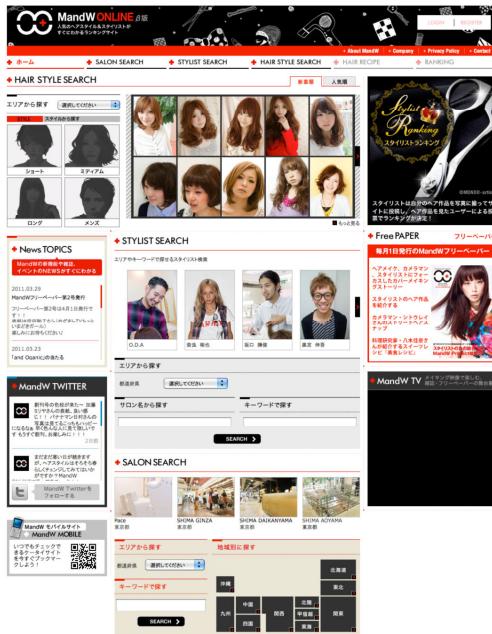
MandW ONLINE β版
人気のヘアスタイル＆スタイリストがすぐにわかるランキングサイト

LOGIN | REGISTER

• About MandW • Company • Privacy Policy • Contact

ホーム | SALON SEARCH | STYLIST SEARCH | HAIR STYLE SEARCH | HAIR RECIPE | RANKING

HAIR STYLE SEARCH

新着順 | 人気順

エリアから探す 選択してください

スタイルから探す

ショート | ミディアム
ロング | メンズ

もっと見る

Stylist Ranking
スタイリストランキング

スタイリストは自分のヘア作品を写真に撮ってサイトに投稿し、ヘア作品を見たユーザーによる投票でランキングが決定！

News TOPICS

MandW掲載店の新着情報や新規店、イベントのNEWSがすぐにわかる

2011.03.29
MandWフリーペーパー第2号発行
フリーペーパー第2号(4月1日発行予定)

2011.03.23
「and Opanic」のあたる

MandW TWITTER

新刊号の色校が来た！ 加藤ミリヤさんの表紙、良い感じ！！ パティマン仕村さんの写真は見てるとこっちもハッピーになるね 早く色んな人に見て欲しいです もうすぐ発行、お楽しみに！！！

まだまだ遠い日が続きますが、ヘアスタイルはそろそろ春らしくチェンジしてみてはいかがですか？MandW

MandW Twitterをフォローする

MandW モバイルサイト
MandW MOBILE
いつでもチェックできるケータイサイトをぜひブックマークしよう！

STYLIST SEARCH

エリアやキーワードで探せるスタイリスト検索

O.D.A | 曽我 陽也 | 坂口 勝俊 | 黒宮 伸吾

エリアから探す
都道府県 選択してください

サロン名から探す | キーワードで探す

SEARCH

SALON SEARCH

Pace 東京都 | SHIMA GINZA 東京都 | SHIMA DAIKANYAMA 東京都 | SHIMA AOYAMA 東京都

エリアから探す
都道府県 選択してください

キーワードで探す

SEARCH

地域別に探す

北海道 | 東北 | 沖縄 | 中国 | 北陸 | 九州 | 関西 | 甲信越 | 関東 | 四国 | 東海

Free PAPER フリーペーパー

毎月1日発行のMandWフリーペーパー

ヘアメイク、カメラマン、スタイリストにフューチャーしたカバーメイキングストーリー
スタイリストのヘア作品を多数掲載
カメラマン・シトウレイさんのストリートヘアスナップ
料理研究家・八木佳奈さんが紹介するスイーツレシピ「美養レシピ」

MandW TV
メイキング映像で楽しむ雑誌・フリーペーパーの舞台裏